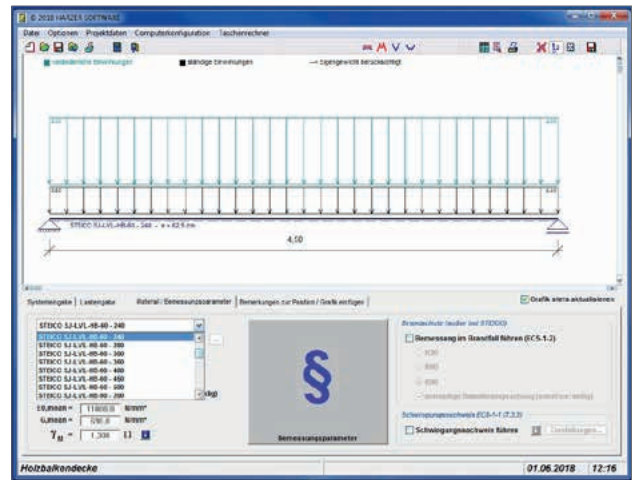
© 2018 HARZER SOFTWARE

Datei Optionen Projektdaten Computerkonfiguration Taschenrechner

veränderliche Einwirkungen
ständige Einwirkungen
Eigengewicht berücksichtigt

STEICO SJ-LVL-HB-60 - 240 ... e = 62,5 cm

4,50

Systemeingabe | Lasteingabe | Material / Bemessungsparameter | Bemerkungen zur Position / Grafik einfügen

Grafik stets aktualisieren

STEICO SJ-LVL-HB-60 - 240
STEICO SJ-LVL-HB-60 - 240
STEICO SJ-LVL-HB-60 - 300
STEICO SJ-LVL-HB-60 - 300
STEICO SJ-LVL-HB-60 - 360
STEICO SJ-LVL-HB-60 - 400
STEICO SJ-LVL-HB-60 - 450
STEICO SJ-LVL-HB-60 - 500
STEICO SJ-LVL-HB-60 - 200

kg

$E_{0,mean}$ = 11000.0 N/mm²
$G_{mean}$ = 590.0 N/mm²
$\gamma_M$ = 1,300

§

Bemessungsparameter

Brandschutz (außer bei STEICO)
Bemessung im Brandfall führen (EC5-1-2)
R30
R60
R90
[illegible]

Schwingungsnachweis (EC5-1-1 (7.3.3))
Schwingungsnachweis führen
Einstellungen...

Holzbalkendecke | 01.06.2018 | 12:16